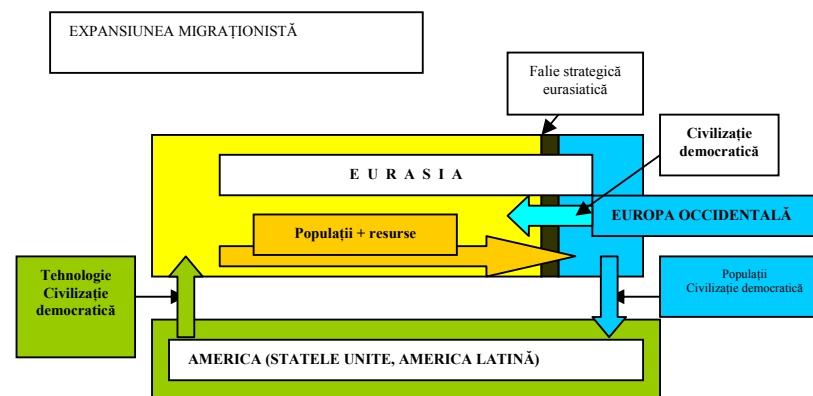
EXPANSIUNEA MIGRAȚIONISTĂ

Falie strategică eurasiatică

Civilizație democratică

E U R A S I A

EUROPA OCCIDENTALĂ

Populații + resurse

Tehnologie Civilizație democratică

Populații Civilizație democratică

AMERICA (STATELE UNITE, AMERICA LATINĂ)